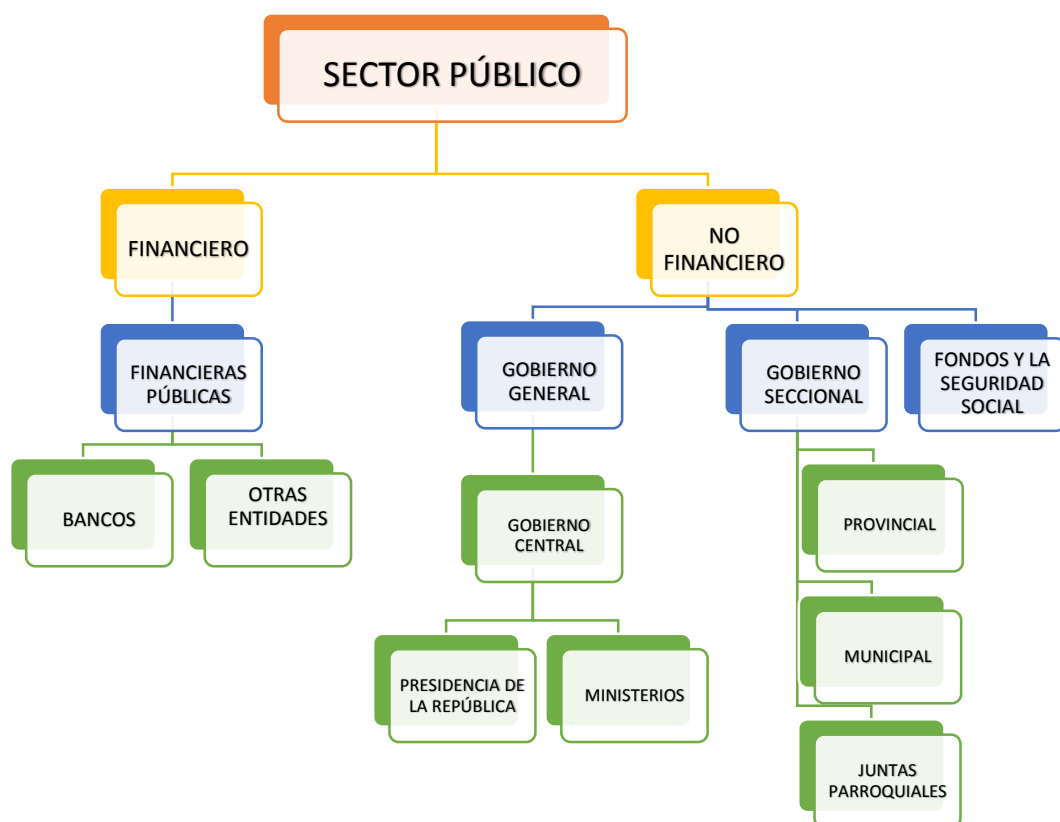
SECTOR PÚBLICO

FINANCIERO

NO FINANCIERO

FINANCIERAS PÚBLICAS

GOBIERNO GENERAL

GOBIERNO SECCIONAL

FONDOS Y LA SEGURIDAD SOCIAL

BANCOS

OTRAS ENTIDADES

GOBIERNO CENTRAL

PROVINCIAL

MUNICIPAL

PRESIDENCIA DE LA REPÚBLICA

MINISTERIOS

JUNTAS PARROQUIALES